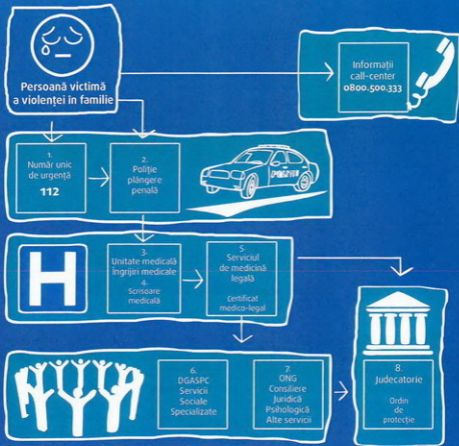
Persoană victimă a violenței în familie

Informații call-center 0800.500.333

1. Număr unic de urgență 112

2. Poliție plângere penală

POLIȚIA

H

3. Unitate medicală îngrijiri medicale

4. Scrisoare medicală

5. Serviciul de medicină legală

certificat medico-legal

6. DGASPC Servicii Sociale Specializate

7. ONG Consiliere Juridică Psihologică Alte servicii

8. Judecatorie

Ordin de protecție